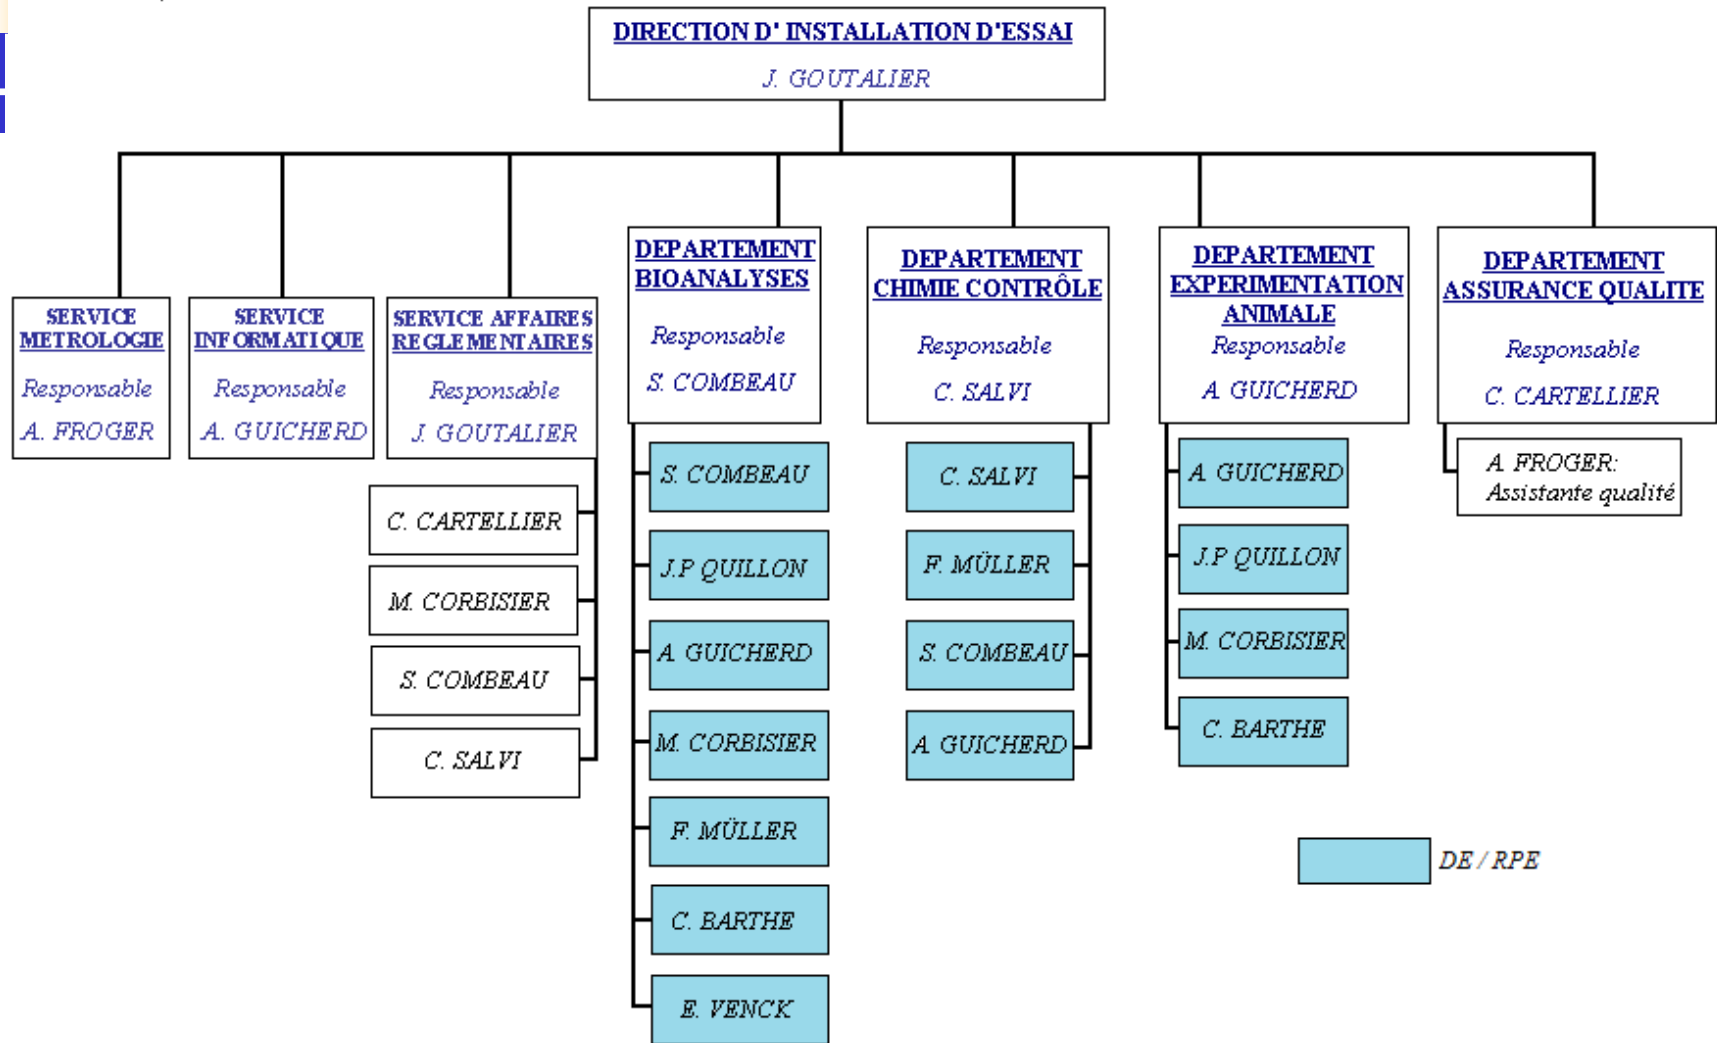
DIRECTION D' INSTALLATION D'ESSAI
J. GOUTALIER

SERVICE METROLOGIE
Responsable
A. FROGER

SERVICE INFORMATIQUE
Responsable
A. GUICHERD

SERVICE AFFAIRES REGLEMENTAIRES
Responsable
J. GOUTALIER

C. CARTELLIER
M. CORBISIER
S. COMBEAU
C. SALVI

DEPARTEMENT BIOANALYSES
Responsable
S. COMBEAU

S. COMBEAU
J.P QUILLON
A. GUICHERD
M. CORBISIER
F. MÜLLER
C. BARTHE
E. VENCK

DEPARTEMENT CHIMIE CONTRÔLE
Responsable
C. SALVI

C. SALVI
F. MÜLLER
S. COMBEAU
A. GUICHERD

DEPARTEMENT EXPERIMENTATION ANIMALE
Responsable
A. GUICHERD

A. GUICHERD
J.P QUILLON
M. CORBISIER
C. BARTHE

DEPARTEMENT ASSURANCE QUALITE
Responsable
C. CARTELLIER

A. FROGER: Assistante qualité

DE / RPE